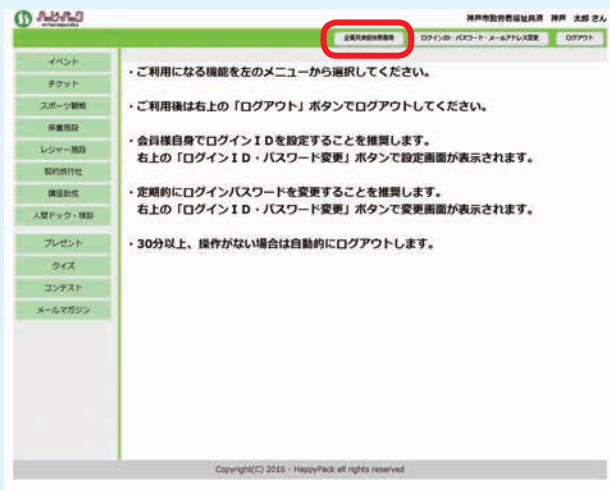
ハッピーパック

神戸市勤労者福祉共済 神戸 太郎 さん

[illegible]

ログインID・パスワード・メールアドレス変更

ログアウト

イベント

チケット

スポーツ観戦

保養施設

レジャー施設

契約旅行社

講座助成

人間ドック・検診

プレゼント

クイズ

コンテスト

メールマガジン

・ご利用になる機能を左のメニューから選択してください。

・ご利用後は右上の「ログアウト」ボタンでログアウトしてください。

・会員様自身でログインＩＤを設定することを推奨します。
右上の「ログインＩＤ・パスワード変更」ボタンで設定画面が表示されます。

・定期的にログインパスワードを変更することを推奨します。
右上の「ログインＩＤ・パスワード変更」ボタンで変更画面が表示されます。

・30分以上、操作がない場合は自動的にログアウトします。

Copyright(C) 2016 - HappyPack all rights reserved